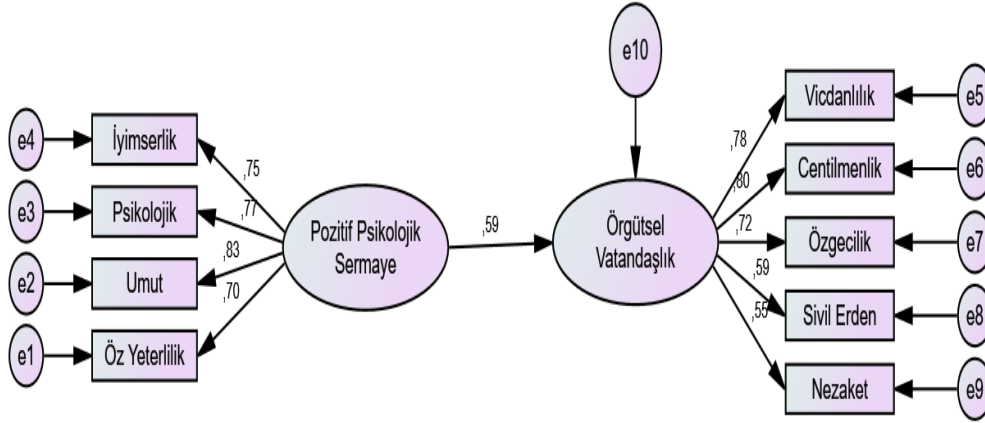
e10

e4
İyimserlik
e3
Psikolojik
e2
Umut
e1
Öz Yeterlilik

,75
,77
,83
,70

Pozitif Psikolojik Sermaye

,59

Örgütsel Vatandaşlık

,78
,80
,72
,59
,55

Vicdanlılık
e5
Centilmenlik
e6
Özgecilik
e7
Sivil Erden
e8
Nezaket
e9